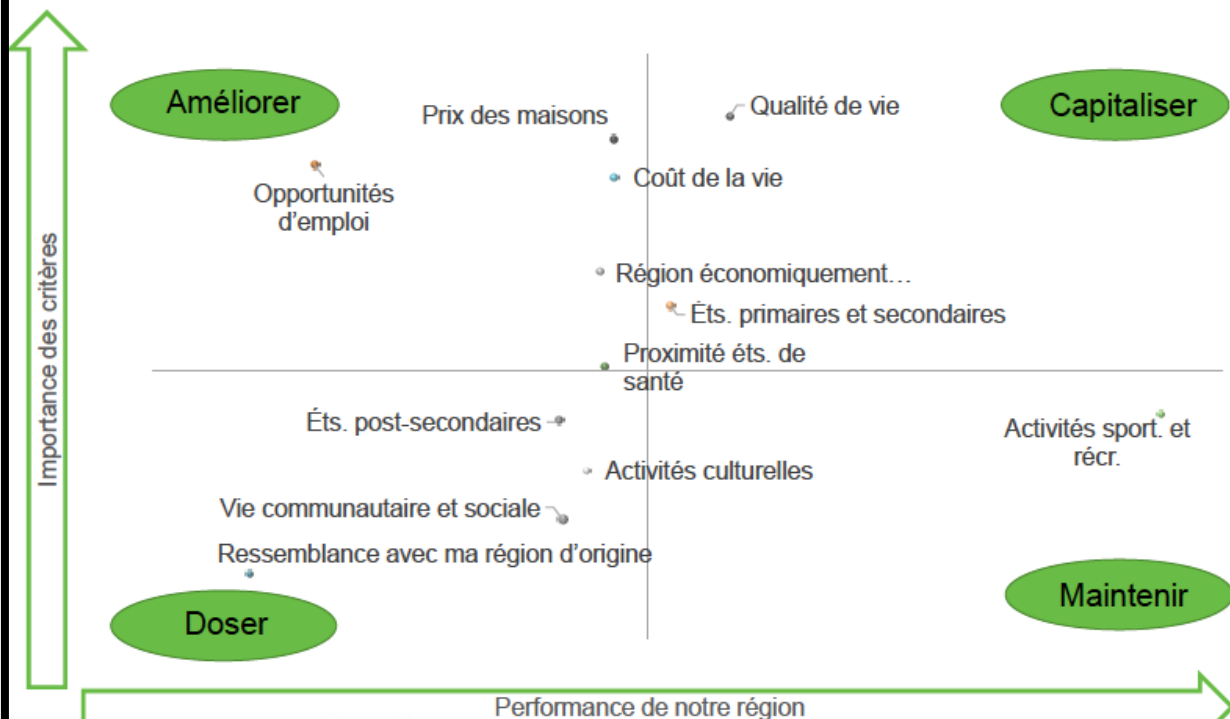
Importance des critères

Améliorer

Prix des maisons

Qualité de vie

Capitaliser

Opportunités d'emploi

Coût de la vie

Région économiquement…

Éts. primaires et secondaires

Proximité éts. de santé

Éts. post-secondaires

Activités sport. et récr.

Activités culturelles

Vie communautaire et sociale

Ressemblance avec ma région d'origine

Doser

Maintenir

Performance de notre région